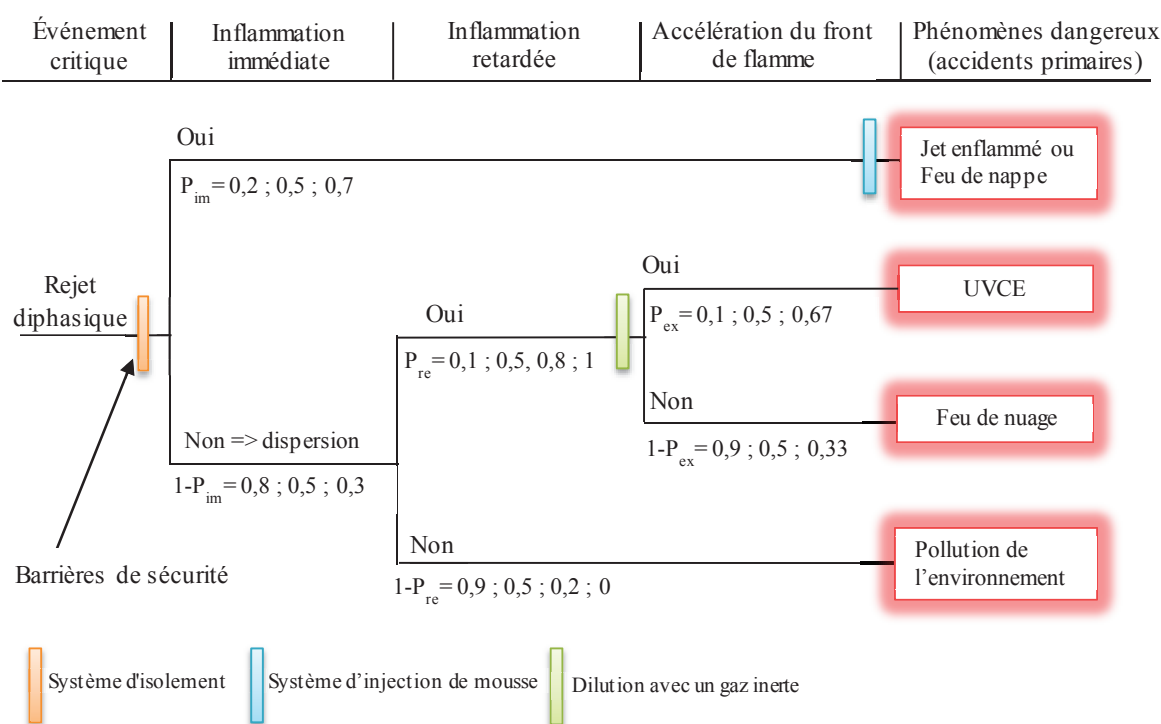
| Événement critique | Inflammation immédiate | Inflammation retardée | Accélération du front de flamme | Phénomènes dangereux (accidents primaires) |
|---|---|---|---|---|

Oui

$P_{im}$ = 0,2 ; 0,5 ; 0,7

Jet enflammé ou Feu de nappe

Rejet diphasique

Oui

$P_{ex}$ = 0,1 ; 0,5 ; 0,67

UVCE

Oui

$P_{re}$ = 0,1 ; 0,5, 0,8 ; 1

Non

Feu de nuage

$1-P_{ex}$ = 0,9 ; 0,5 ; 0,33

Non => dispersion

$1-P_{im}$ = 0,8 ; 0,5 ; 0,3

Non

Pollution de l'environnement

$1-P_{re}$ = 0,9 ; 0,5 ; 0,2 ; 0

Barrières de sécurité

Système d'isolement

Système d'injection de mousse

Dilution avec un gaz inerte